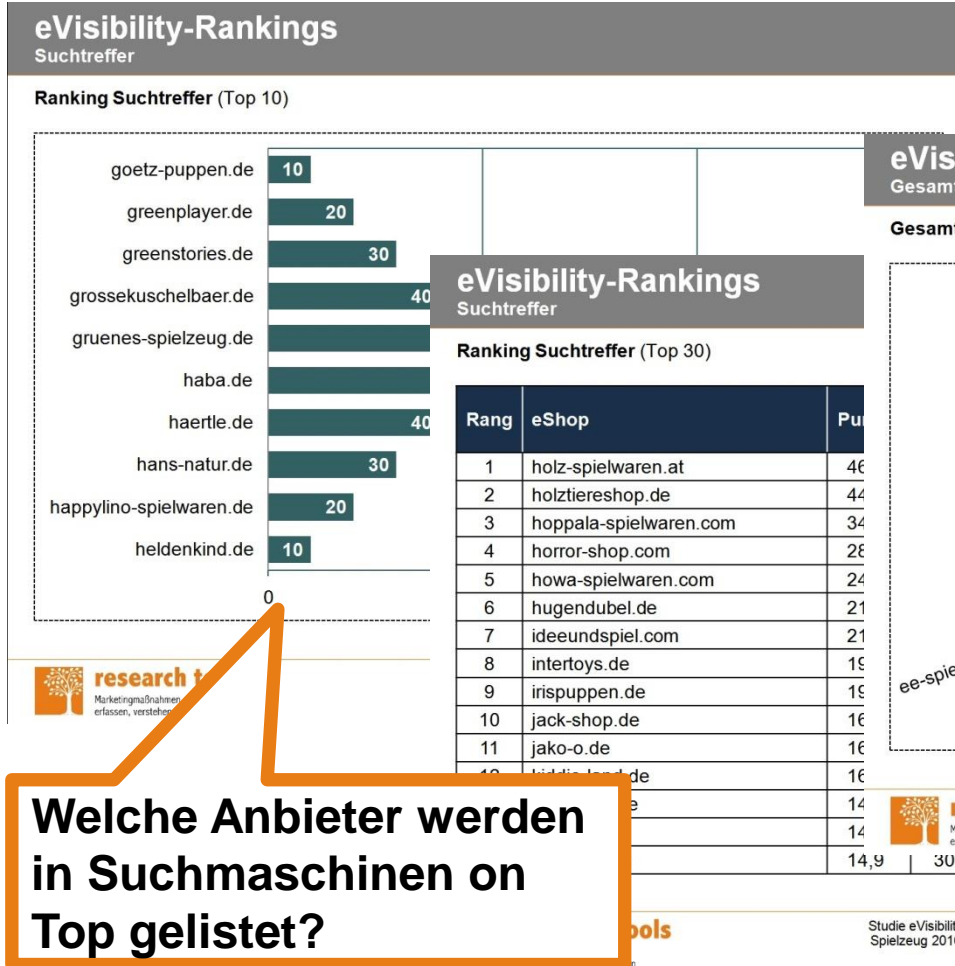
eVisibility-Rankings
Suchtreffer

Ranking Suchtreffer (Top 10)

goetz-puppen.de 10
greenplayer.de 20
greenstories.de 30
grossekuschelbaer.de 40
gruenes-spielzeug.de
haba.de
haertle.de 40
hans-natur.de 30
happylino-spielwaren.de 20
heldenkind.de 10
0

research t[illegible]
Marketingmaßnahmen
erfassen, verstehen

eVis
Gesam

Gesam

ee-spie

eVisibility-Rankings
Suchtreffer

Ranking Suchtreffer (Top 30)

| Rang | eShop | Pu |
|---|---|---|
| 1 | holz-spielwaren.at | 46 |
| 2 | holztiereshop.de | 44 |
| 3 | hoppala-spielwaren.com | 34 |
| 4 | horror-shop.com | 28 |
| 5 | howa-spielwaren.com | 24 |
| 6 | hugendubel.de | 21 |
| 7 | ideeundspiel.com | 21 |
| 8 | intertoys.de | 19 |
| 9 | irispuppen.de | 19 |
| 10 | jack-shop.de | 16 |
| 11 | jako-o.de | 16 |
| 12 | kiddie-land.de | 16 |
| | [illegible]e | 14 |
| | | 14 |
| | | 14,9 \| 30 |

Welche Anbieter werden in Suchmaschinen on Top gelistet?

ools

Studie eVisibilit
Spielzeug 201